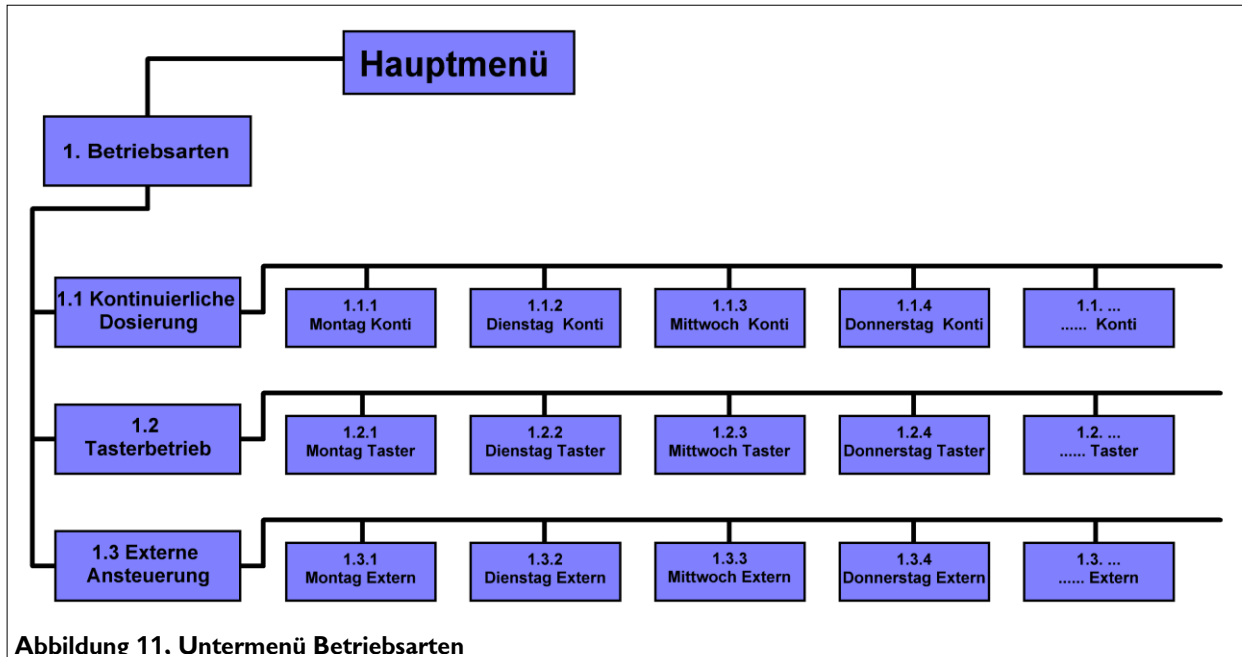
Hauptmenü

1. Betriebsarten

1.1 Kontinuierliche Dosierung

1.1.1 Montag Konti

1.1.2 Dienstag Konti

1.1.3 Mittwoch Konti

1.1.4 Donnerstag Konti

1.1. ... ...... Konti

1.2 Tasterbetrieb

1.2.1 Montag Taster

1.2.2 Dienstag Taster

1.2.3 Mittwoch Taster

1.2.4 Donnerstag Taster

1.2. ... ...... Taster

1.3 Externe Ansteuerung

1.3.1 Montag Extern

1.3.2 Dienstag Extern

1.3.3 Mittwoch Extern

1.3.4 Donnerstag Extern

1.3. ... ...... Extern

Abbildung 11. Untermenü Betriebsarten